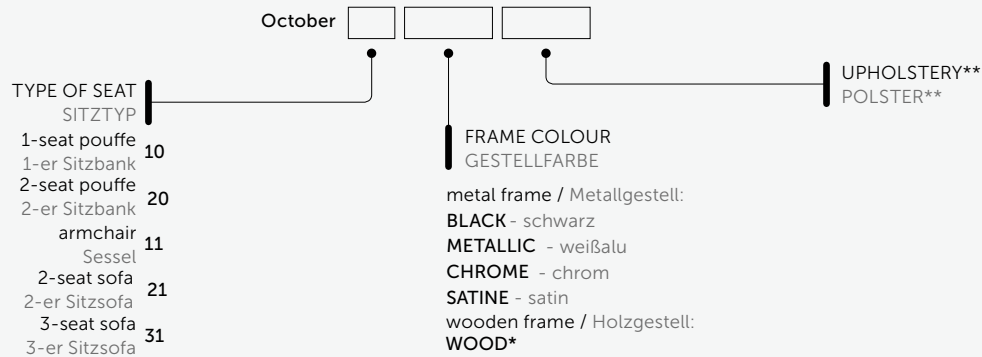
October

TYPE OF SEAT
SITZTYP

1-seat pouffe
1-er Sitzbank 10
2-seat pouffe
2-er Sitzbank 20
armchair
Sessel 11
2-seat sofa
2-er Sitzsofa 21
3-seat sofa
3-er Sitzsofa 31

FRAME COLOUR
GESTELLFARBE

metal frame / Metallgestell:
BLACK - schwarz
METALLIC - weißalu
CHROME - chrom
SATINE - satin
wooden frame / Holzgestell:
WOOD*

UPHOLSTERY**
POLSTER**